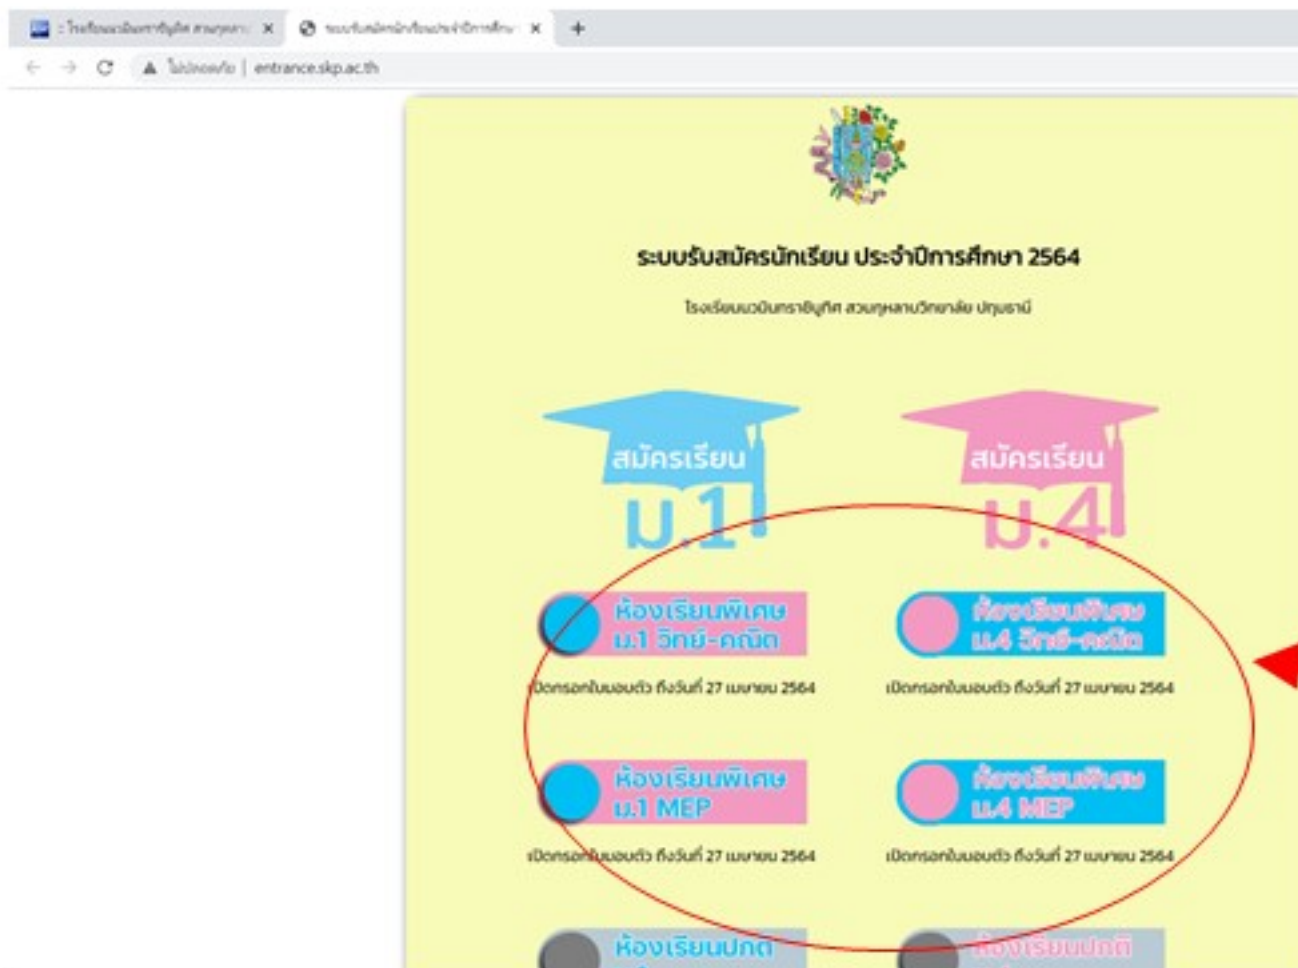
: โรงเรียนนวมินทราชินูทิศ สวนกุหลาบ ×
ระบบรับสมัครนักเรียนประจำปีการศึกษา ×
+
ไม่ปลอดภัย | entrance.skp.ac.th

ระบบรับสมัครนักเรียน ประจำปีการศึกษา 2564

โรงเรียนนวมินทราชินูทิศ สวนกุหลาบวิทยาลัย ปทุมธานี

สมัครเรียน ม.1

สมัครเรียน ม.4

ห้องเรียนพิเศษ ม.1 วิทย์-คณิต

เปิดกรอกใบมอบตัว ถึงวันที่ 27 เมษายน 2564

ห้องเรียนพิเศษ ม.4 วิทย์-คณิต

เปิดกรอกใบมอบตัว ถึงวันที่ 27 เมษายน 2564

ห้องเรียนพิเศษ ม.1 MEP

เปิดกรอกใบมอบตัว ถึงวันที่ 27 เมษายน 2564

ห้องเรียนพิเศษ ม.4 MEP

เปิดกรอกใบมอบตัว ถึงวันที่ 27 เมษายน 2564

ห้องเรียนปกติ

ห้องเรียนปกติ